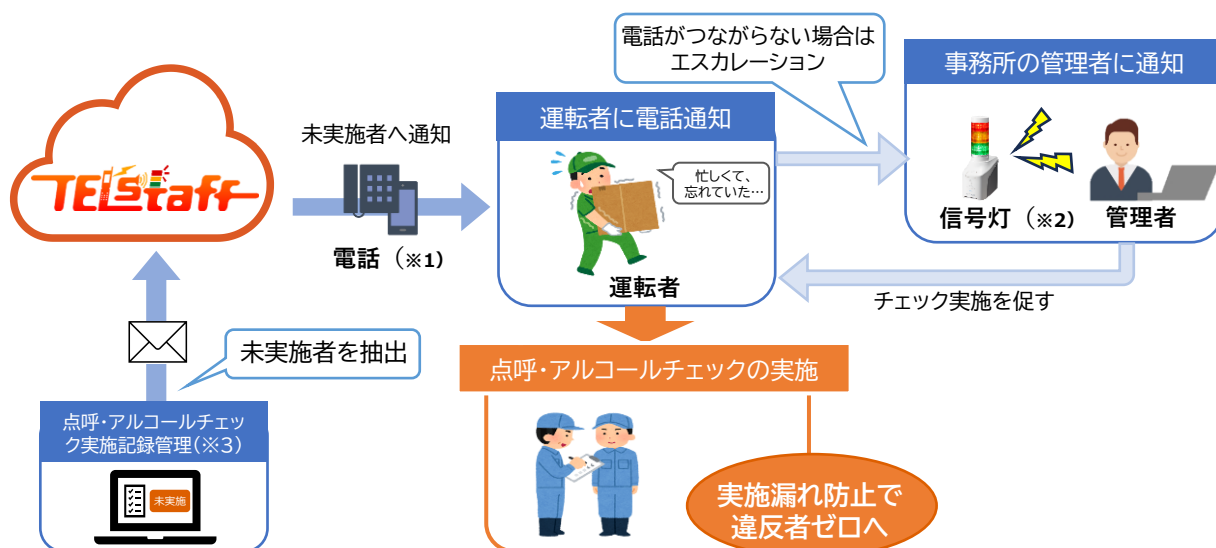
TELstaff

未実施者へ通知

電話（※1）

運転者に電話通知

忙しくて、
忘れていた…

運転者

電話がつながらない場合は
エスカレーション

事務所の管理者に通知

信号灯（※2）

管理者

チェック実施を促す

未実施者を抽出

点呼・アルコールチェック実施記録管理(※3)

未実施

点呼・アルコールチェックの実施

実施漏れ防止で
違反者ゼロへ